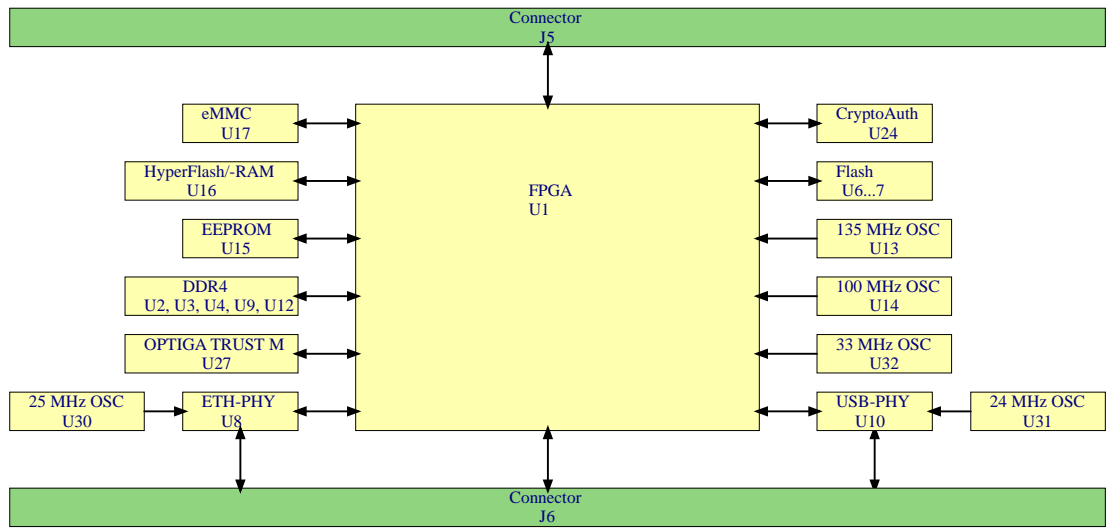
Connector
J5

eMMC
U17

HyperFlash/-RAM
U16

EEPROM
U15

DDR4
U2, U3, U4, U9, U12

OPTIGA TRUST M
U27

25 MHz OSC
U30

ETH-PHY
U8

FPGA
U1

CryptoAuth
U24

Flash
U6...7

135 MHz OSC
U13

100 MHz OSC
U14

33 MHz OSC
U32

USB-PHY
U10

24 MHz OSC
U31

Connector
J6